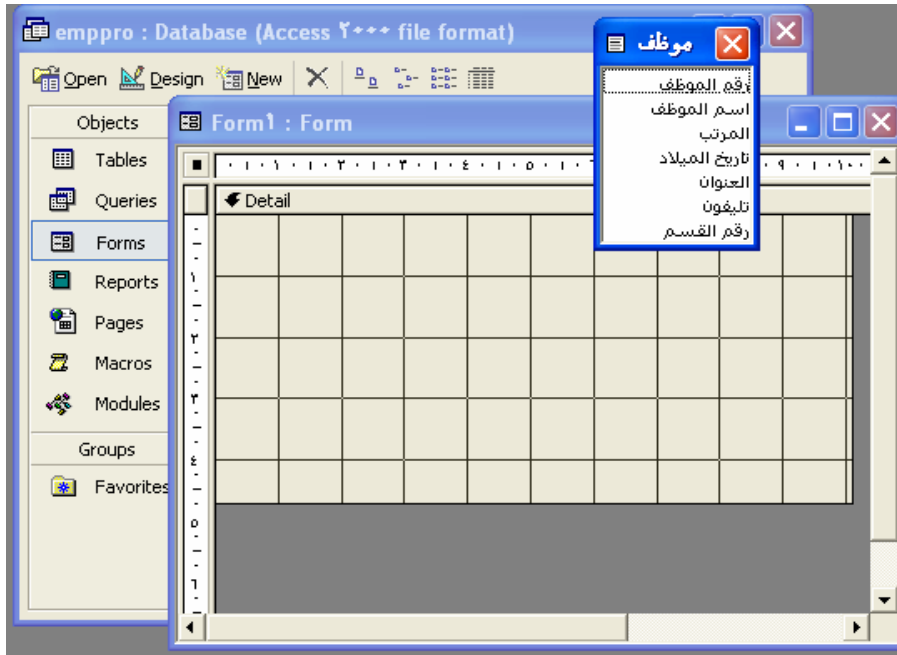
emppro : Database (Access ٢٠٠٠ file format)

Open Design New

Objects
Tables
Queries
Forms
Reports
Pages
Macros
Modules
Groups
Favorites

Form١ : Form

١ ٢ ٣ ٤ ٥ ٩ ١٠

Detail

١
٢
٣
٤
٥
٦

موظف
رقم الموظف
اسم الموظف
المرتب
تاريخ الميلاد
العنوان
تليفون
رقم القسم